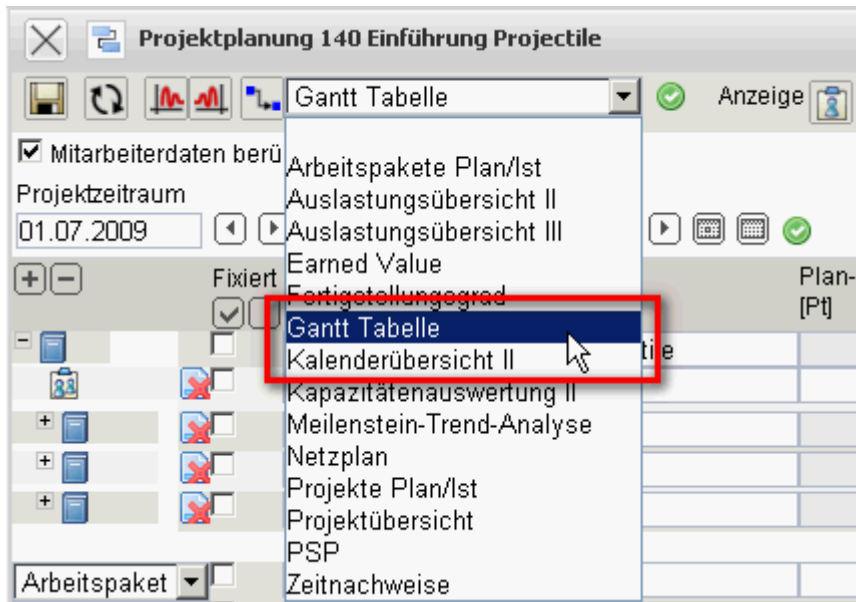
Projektplanung 140 Einführung Projectile

Gantt Tabelle

Anzeige

Mitarbeiterdaten berü

Projektzeitraum

01.07.2009

Fixiert

Plan-
[Pt]

Arbeitspakete Plan/Ist
Auslastungsübersicht II
Auslastungsübersicht III
Earned Value
Fertigstellungsgrad
Gantt Tabelle
Kalenderübersicht II
Kapazitätenauswertung II
Meilenstein-Trend-Analyse
Netzplan
Projekte Plan/Ist
Projektübersicht
PSP
Zeitnachweise

tie

Arbeitspaket